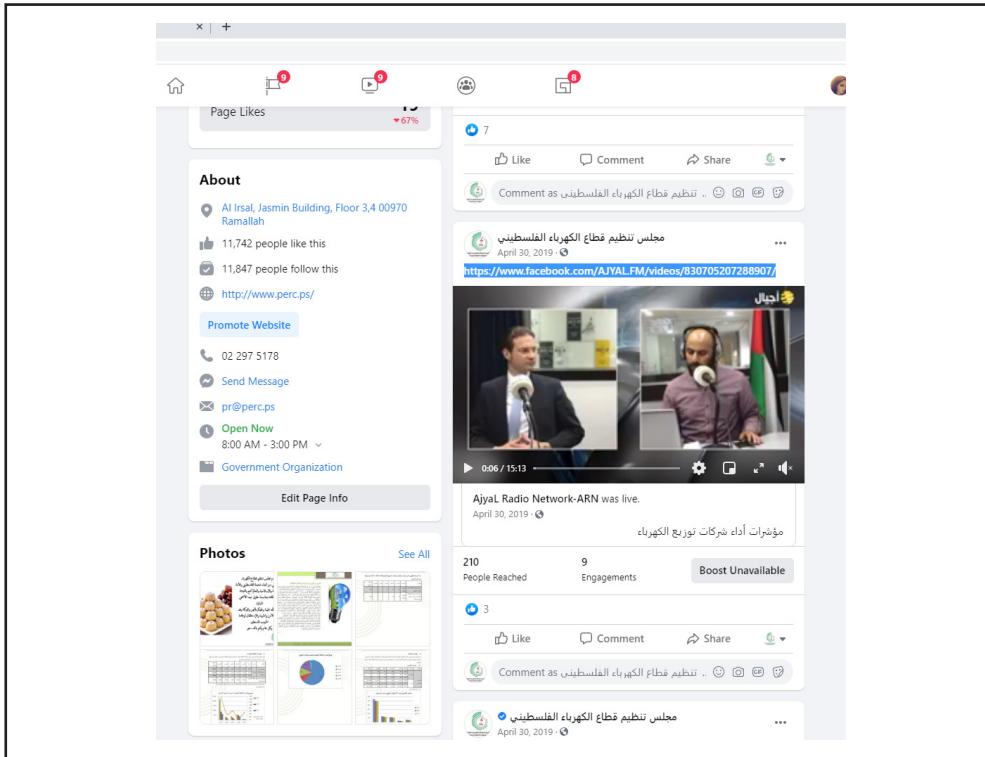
× | +

9 9 8

Page Likes
▾67%

About
Al Irsal, Jasmin Building, Floor 3,4 00970 Ramallah
11,742 people like this
11,847 people follow this
http://www.perc.ps/
Promote Website
02 297 5178
Send Message
pr@perc.ps
Open Now
8:00 AM - 3:00 PM
Government Organization
Edit Page Info

Photos
See All

7
Like Comment Share
Comment as تنظيم قطاع الكهرباء الفلسطيني ..

مجلس تنظيم قطاع الكهرباء الفلسطيني
April 30, 2019 ·
https://www.facebook.com/AJYAL.FM/videos/830705207288907/
أجيال
0:06 / 15:13
AjyaL Radio Network-ARN was live.
April 30, 2019 ·
مؤشرات أداء شركات توزيع الكهرباء
210
People Reached
9
Engagements
Boost Unavailable
3
Like Comment Share
Comment as تنظيم قطاع الكهرباء الفلسطيني ..

مجلس تنظيم قطاع الكهرباء الفلسطيني
April 30, 2019 ·